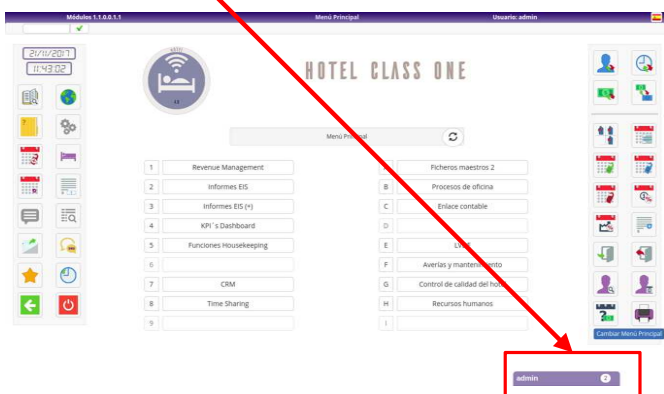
Módulos 1.1.0.0.1.1 Menú Principal Usuario: admin

21/11/2017
11:43:02

HOTEL CLASS ONE

Menú Principal

| 1 | Revenue Management | A | Ficheros maestros 2 |
|---|---|---|---|
| 2 | Informes EIS | B | Procesos de oficina |
| 3 | Informes EIS (+) | C | Enlace contable |
| 4 | KPI´s Dashboard | D | |
| 5 | Funciones Housekeeping | E | LV/Lf |
| 6 | | F | Averías y mantenimiento |
| 7 | CRM | G | Control de calidad del hotel |
| 8 | Time Sharing | H | Recursos humanos |
| 9 | | I | |

Cambiar Menú Principal

admin